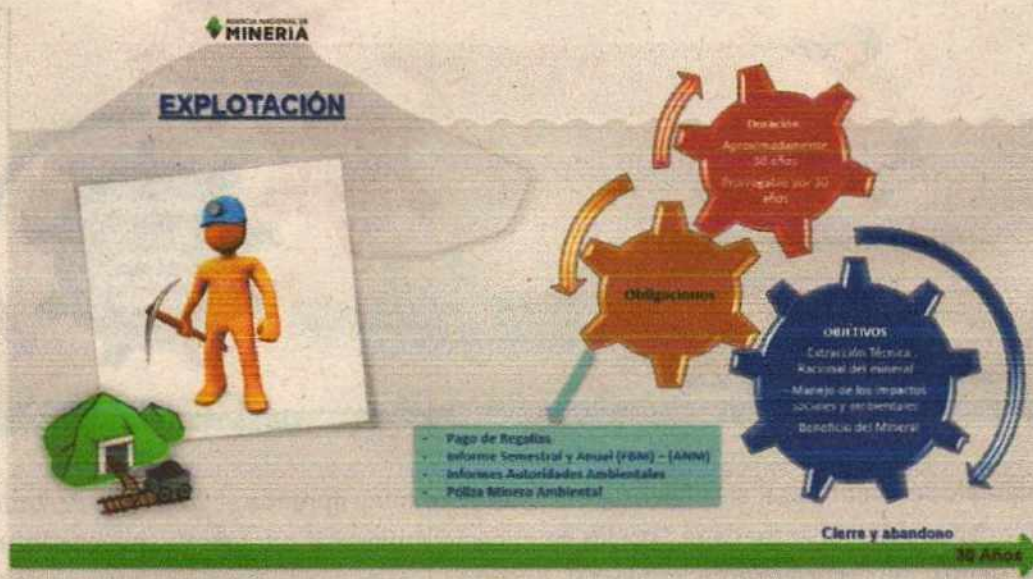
AGENCIA NACIONAL DE MINERIA

EXPLOTACIÓN

Duración
Aproximadamente 30 años
Prorrogables por 30 años

Obligaciones

OBJETIVOS
Extracción Técnica Racional del mineral
Manejo de los impactos sociales y ambientales
Beneficio del Mineral

- Pago de Regalías
- Informe Semestral y Anual (FBM) – (ANM)
- Informes Autoridades Ambientales
- Póliza Minero Ambiental

Cierre y abandono

30 Años